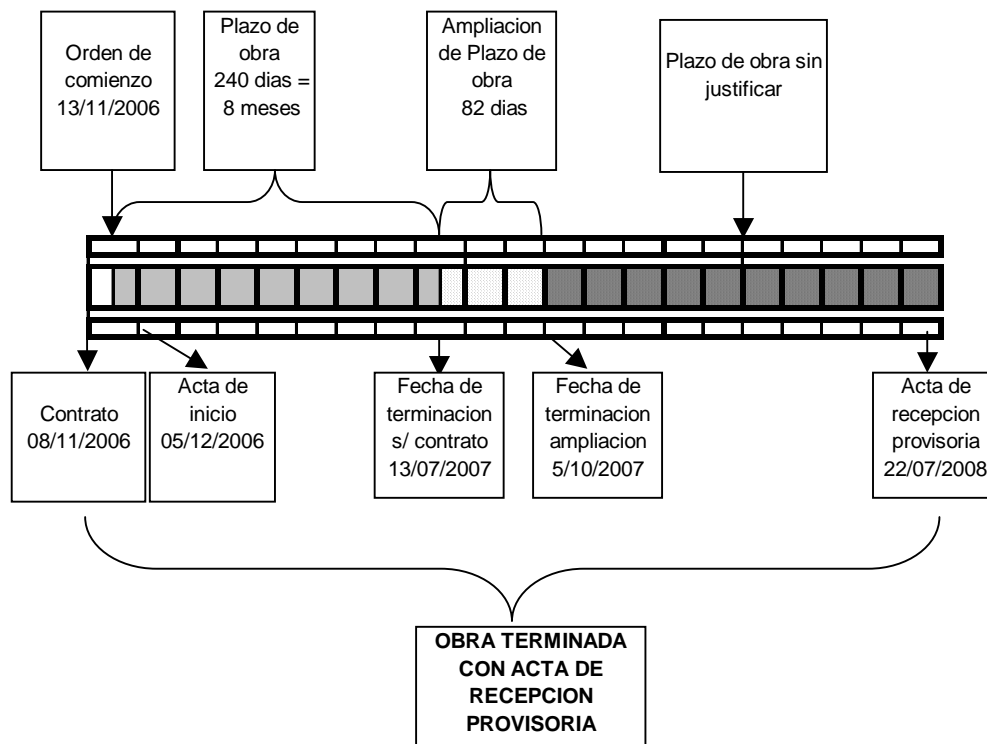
Orden de comienzo 13/11/2006

Plazo de obra 240 dias = 8 meses

Ampliacion de Plazo de obra 82 dias

Plazo de obra sin justificar

Contrato 08/11/2006

Acta de inicio 05/12/2006

Fecha de terminacion s/ contrato 13/07/2007

Fecha de terminacion ampliacion 5/10/2007

Acta de recepcion provisoria 22/07/2008

OBRA TERMINADA CON ACTA DE RECEPCION PROVISORIA